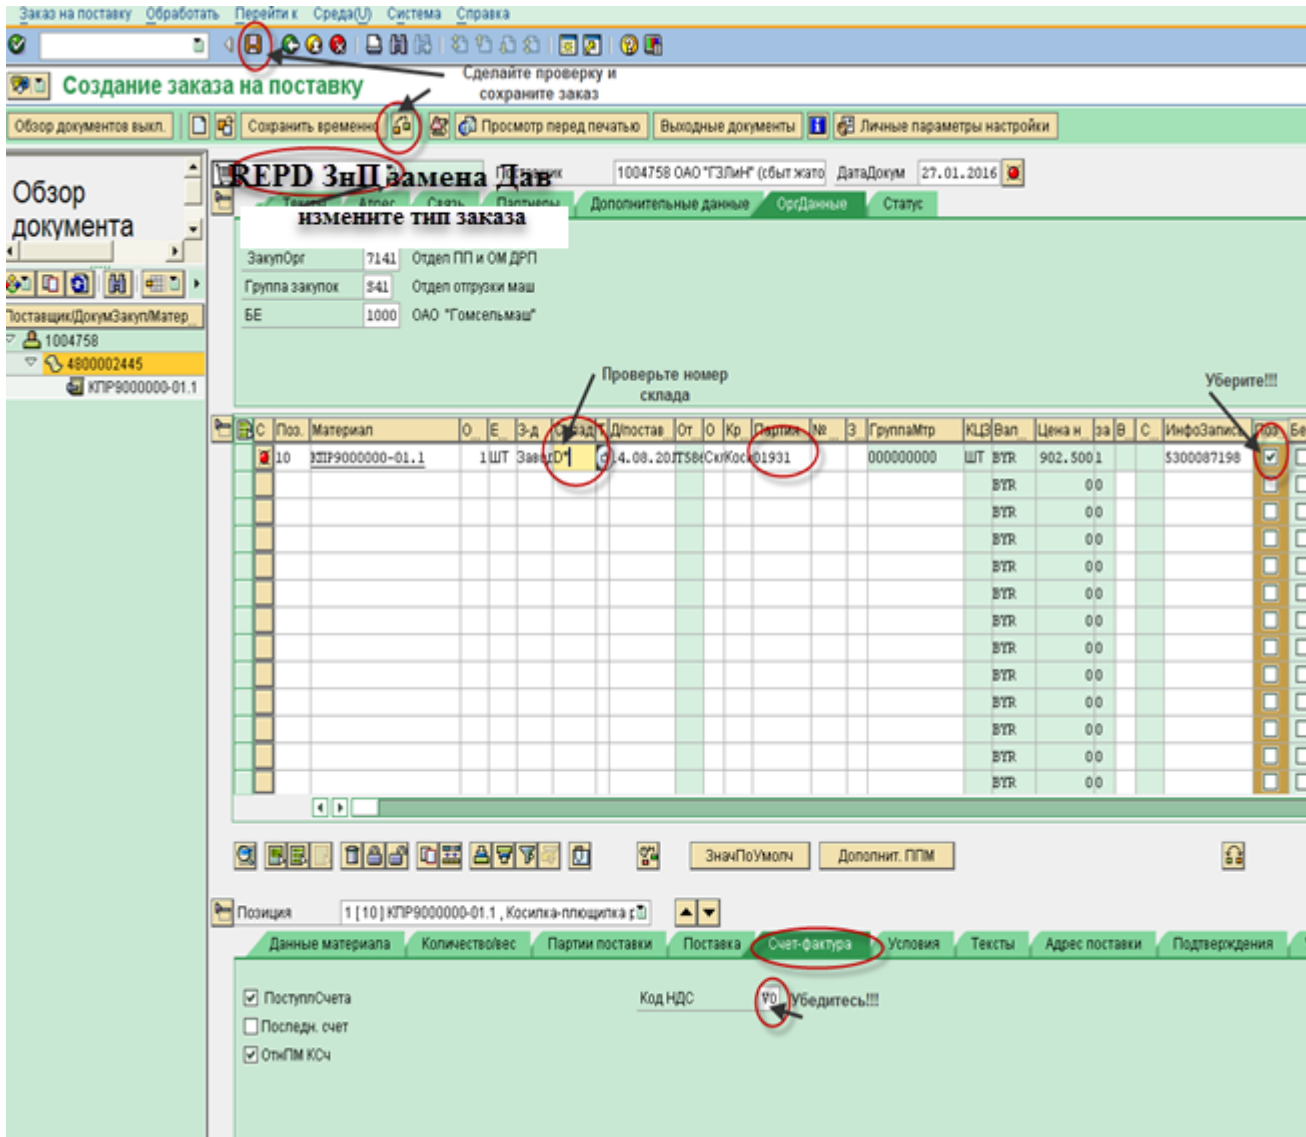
Заказ на поставку Обработать Перейти к Среда(U) Система Справка

Создание заказа на поставку

Сделайте проверку и сохраните заказ

Обзор документов выкл. Сохранить временно Просмотр перед печатью Выходные документы Личные параметры настройки

Обзор документа

REPD ЗнП замена Дав

измените тип заказа

Поставщик 1004758 ОАО "ГЗЛиН" (сбыт жато ДатаДокум 27.01.2016

Дополнительные данные ОргДанные Статус

ЗакупОрг 7141 Отдел ПП и ОМ ДРП
Группа закупок 541 Отдел отгрузки маш
БЕ 1000 ОАО "Гомсельмаш"

Поставщик/ДокумЗакуп/Матер
1004758
4800002445
КПР9000000-01.1

Проверьте номер склада

Уберите!!!

| С | Поз. | Материал | О | Е | З-д | Склад | Т | Д/постав | От | О | Кр. | Партия | № | З | ГруппаМтр | КЦ | Вал | Цена н | за | В | С | ИнфоЗапись | | Бе |
|---|---|---|---|---|---|---|---|---|---|---|---|---|---|---|---|---|---|---|---|---|---|---|---|---|
| | 10 | КПР9000000-01.1 | | 1 | ШТ | Завод | D* | 14.08.20 | Т58 | Ск | Кос | 01931 | | | 000000000 | ШТ | BYR | 902.500 | 1 | | | 5300087198 | ☑ | |
| | | | | | | | | | | | | | | | | | BYR | 0 | 0 | | | | | |
| | | | | | | | | | | | | | | | | | BYR | 0 | 0 | | | | | |
| | | | | | | | | | | | | | | | | | BYR | 0 | 0 | | | | | |
| | | | | | | | | | | | | | | | | | BYR | 0 | 0 | | | | | |
| | | | | | | | | | | | | | | | | | BYR | 0 | 0 | | | | | |
| | | | | | | | | | | | | | | | | | BYR | 0 | 0 | | | | | |
| | | | | | | | | | | | | | | | | | BYR | 0 | 0 | | | | | |
| | | | | | | | | | | | | | | | | | BYR | 0 | 0 | | | | | |
| | | | | | | | | | | | | | | | | | BYR | 0 | 0 | | | | | |
| | | | | | | | | | | | | | | | | | BYR | 0 | 0 | | | | | |
| | | | | | | | | | | | | | | | | | BYR | 0 | 0 | | | | | |
| | | | | | | | | | | | | | | | | | BYR | 0 | 0 | | | | | |

ЗначПоУмолч Дополнит. ППМ

Позиция 1 [ 10 ] КПР9000000-01.1 , Косилка-площилка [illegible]

Данные материала Количество/вес Партии поставки Поставка Счет-фактура Условия Тексты Адрес поставки Подтверждения

☑ ПоступлСчета
☐ Последн. счет
☑ ОтнПМ КСч

Код НДС V0 Убедитесь!!!